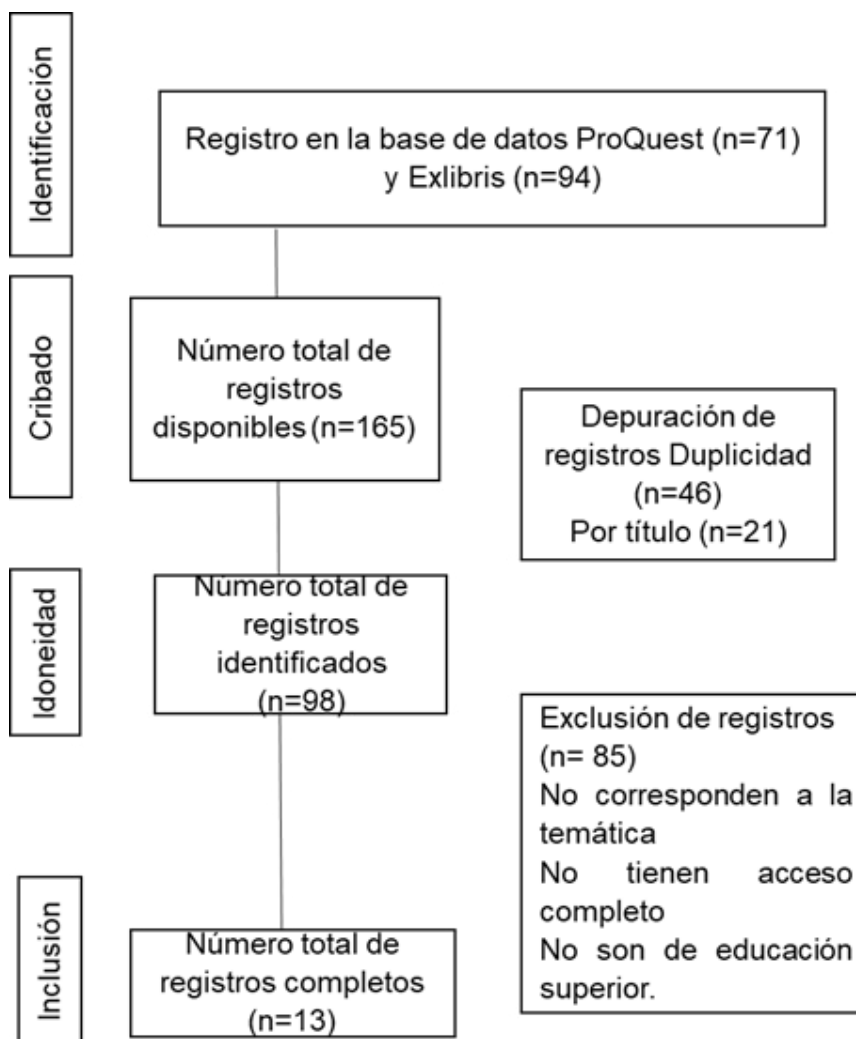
Identificación

Registro en la base de datos ProQuest (n=71) y Exlibris (n=94)

Cribado

Número total de registros disponibles (n=165)

Depuración de registros Duplicidad (n=46)
Por título (n=21)

Idoneidad

Número total de registros identificados (n=98)

Exclusión de registros (n= 85)
No corresponden a la temática
No tienen acceso completo
No son de educación superior.

Inclusión

Número total de registros completos (n=13)